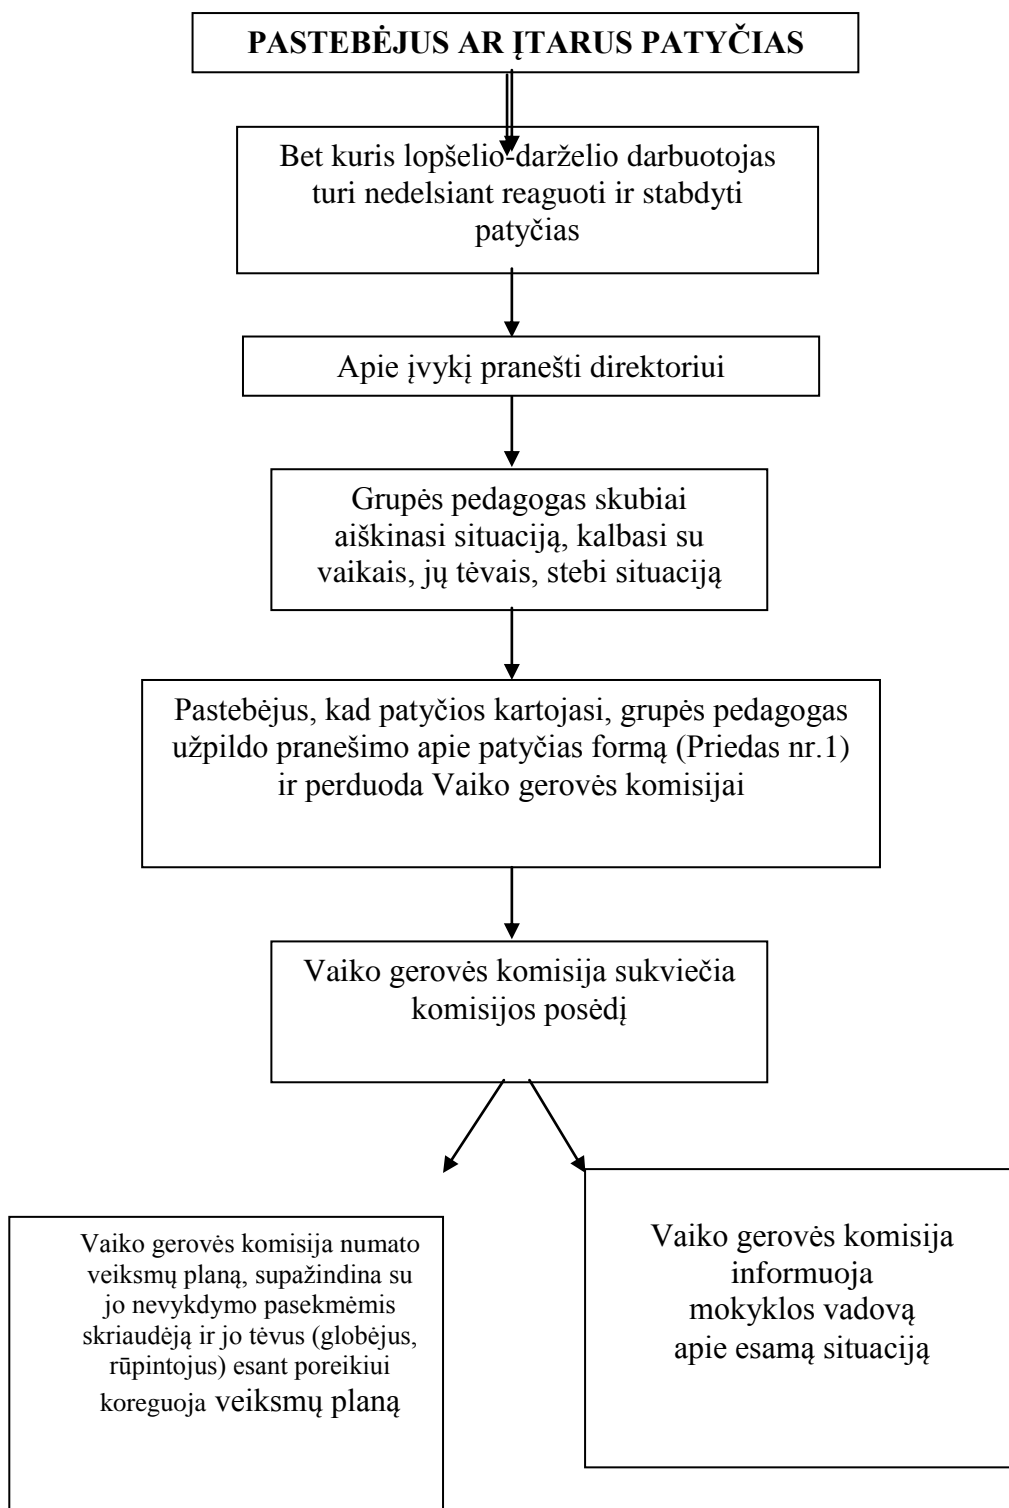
PASTEBĖJUS AR ĮTARUS PATYČIAS

Bet kuris lopšelio-darželio darbuotojas turi nedelsiant reaguoti ir stabdyti patyčias

Apie įvykį pranešti direktoriui

Grupės pedagogas skubiai aiškinasi situaciją, kalbasi su vaikais, jų tėvais, stebi situaciją

Pastebėjus, kad patyčios kartojasi, grupės pedagogas užpildo pranešimo apie patyčias formą (Priedas nr.1) ir perduoda Vaiko gerovės komisijai

Vaiko gerovės komisija sukviečia komisijos posėdį

Vaiko gerovės komisija numato veiksmų planą, supažindina su jo nevykdymo pasekmėmis skriaudėją ir jo tėvus (globėjus, rūpintojus) esant poreikiui koreguoja veiksmų planą

Vaiko gerovės komisija informuoja mokyklos vadovą apie esamą situaciją